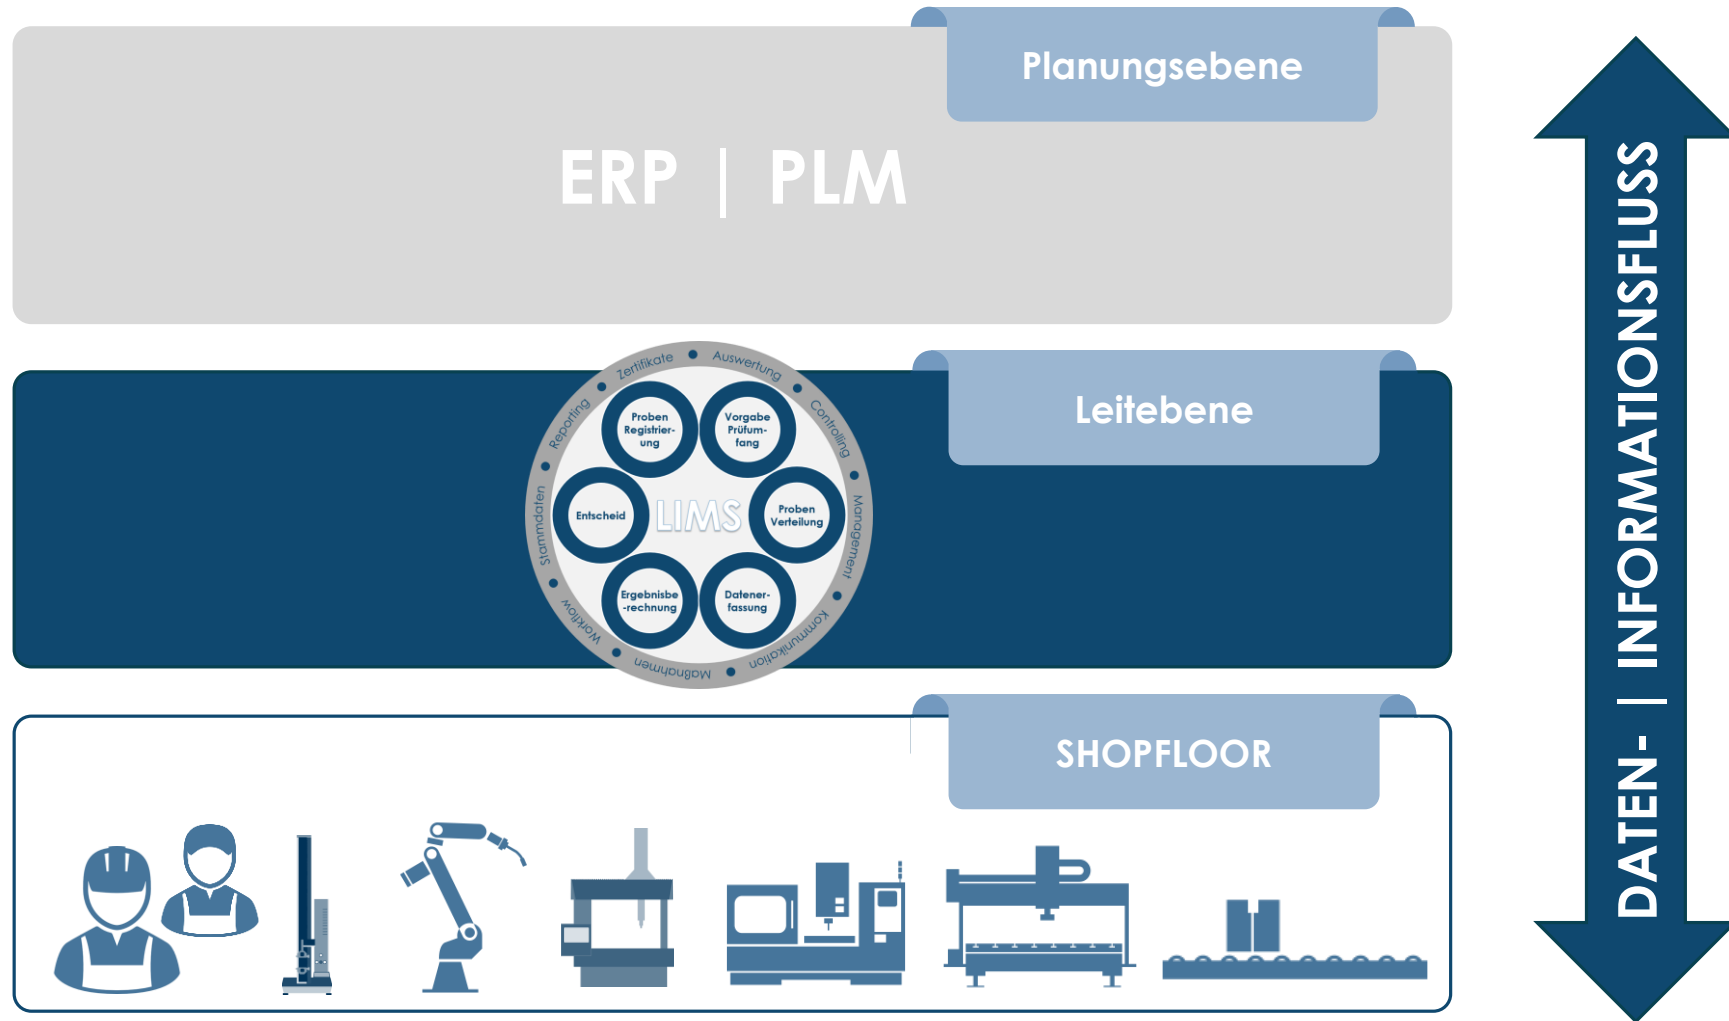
Planungsebene

ERP | PLM

Leitebene

Zertifikate
Auswertung
Controlling
Management
Kommunikation
Maßnahmen
Workflow
Stammdaten
Reporting

Proben Registrierung
Vorgabe Prüfumfang
Entscheid
LIMS
Proben Verteilung
Ergebnisberechnung
Datenerfassung

SHOPFLOOR

DATEN- | INFORMATIONSFLUSS